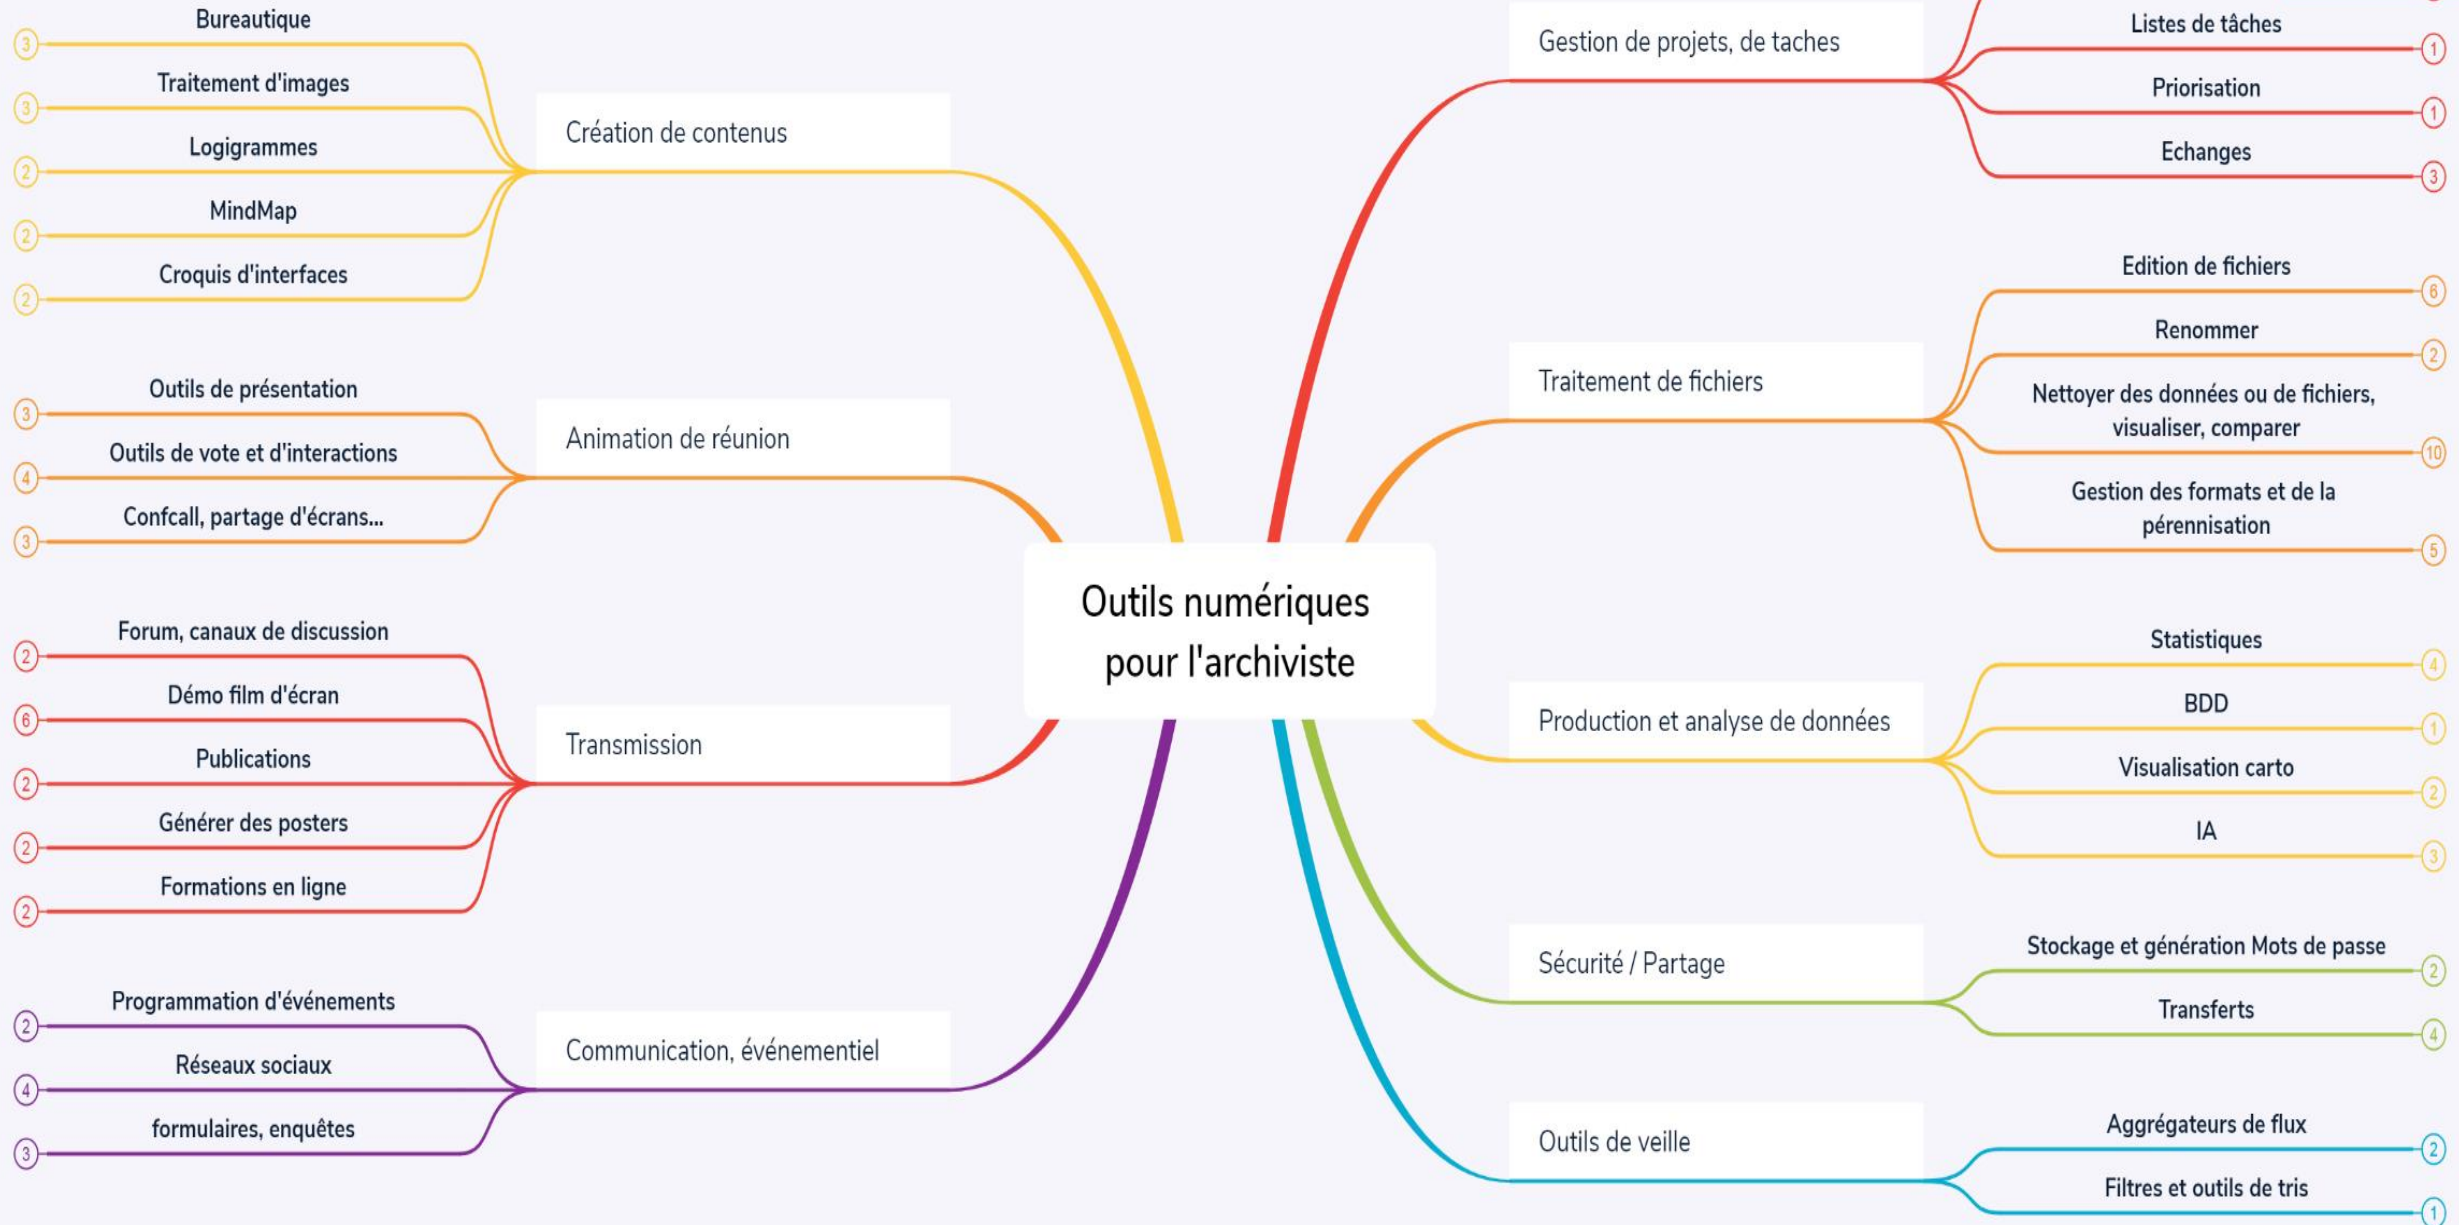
Outils numériques pour l'archiviste

Création de contenus
Bureautique 3
Traitement d'images 3
Logigrammes 2
MindMap 2
Croquis d'interfaces 2

Animation de réunion
Outils de présentation 3
Outils de vote et d'interactions 4
Confcall, partage d'écrans... 3

Transmission
Forum, canaux de discussion 2
Démo film d'écran 6
Publications 2
Générer des posters 2
Formations en ligne 2

Communication, événementiel
Programmation d'événements 2
Réseaux sociaux 4
formulaires, enquêtes 3

Gestion de projets, de taches
Listes de tâches 1
Priorisation 1
Echanges 3

Traitement de fichiers
Edition de fichiers 6
Renommer 2
Nettoyer des données ou de fichiers, visualiser, comparer 10
Gestion des formats et de la pérennisation 5

Production et analyse de données
Statistiques 4
BDD 1
Visualisation carto 2
IA 3

Sécurité / Partage
Stockage et génération Mots de passe 2
Transferts 4

Outils de veille
Aggrégateurs de flux 2
Filtres et outils de tris 1